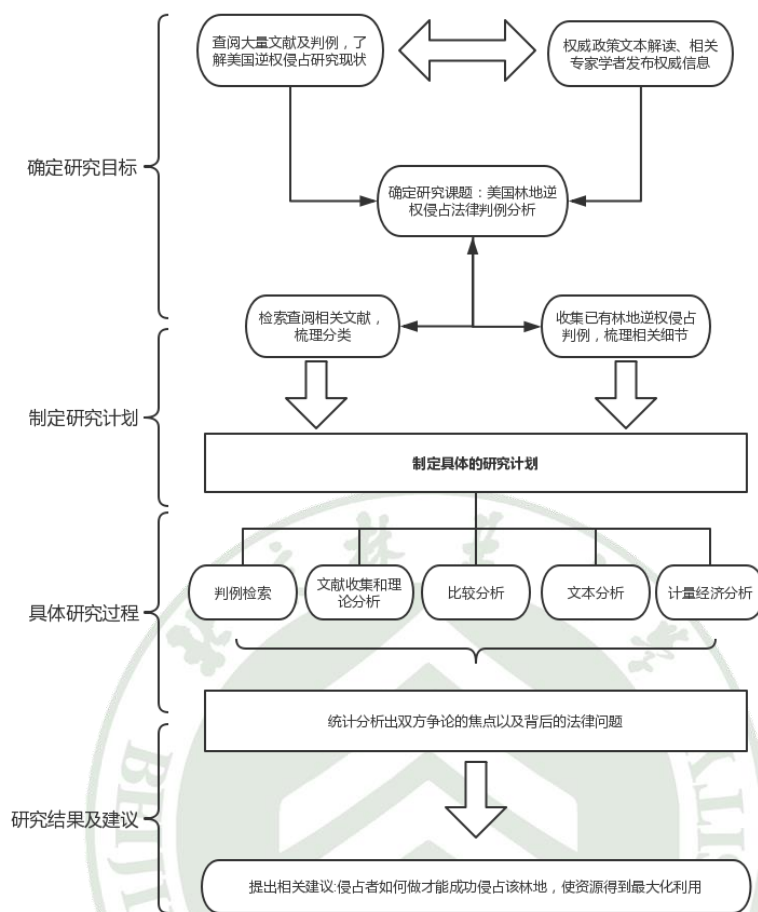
确定研究目标

查阅大量文献及判例，了解美国逆权侵占研究现状

权威政策文本解读、相关专家学者发布权威信息

确定研究课题：美国林地逆权侵占法律判例分析

制定研究计划

检索查阅相关文献，梳理分类

收集已有林地逆权侵占判例，梳理相关细节

制定具体的研究计划

具体研究过程

判例检索

文献收集和理论分析

比较分析

文本分析

计量经济分析

统计分析出双方争论的焦点以及背后的法律问题

研究结果及建议

提出相关建议:侵占者如何做才能成功侵占该林地，使资源得到最大化利用